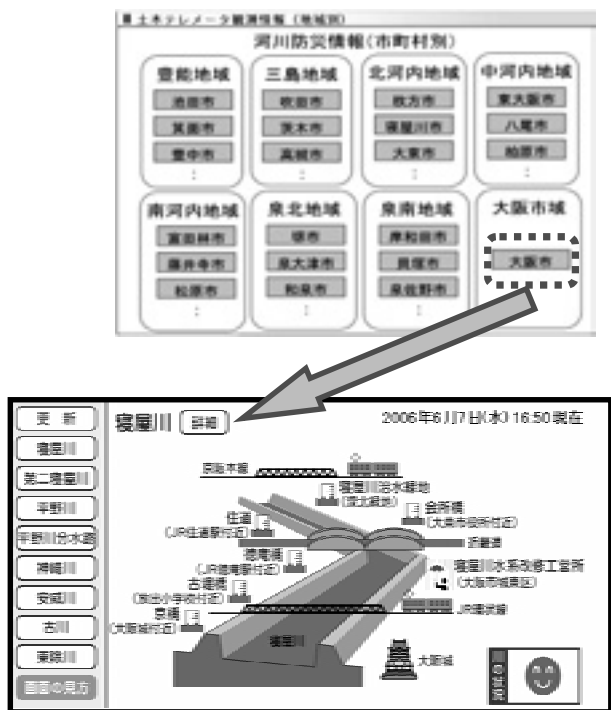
■ 土木テレメータ観測情報（地域別）

河川防災情報（市町村別）

豊能地域
池田市
箕面市
豊中市
：

三島地域
吹田市
茨木市
高槻市
：

北河内地域
枚方市
寝屋川市
大東市
：

中河内地域
東大阪市
八尾市
柏原市
：

南河内地域
富田林市
藤井寺市
松原市
：

泉北地域
堺市
泉大津市
和泉市
：

泉南地域
岸和田市
貝塚市
泉佐野市
：

大阪市域
大阪市

更新
寝屋川
第二寝屋川
平野川
平野川分水路
神崎川
安威川
古川
東除川
画面の見方

寝屋川 詳細

2006年6月7日(水) 16:50現在

京阪本線
寝屋川治水緑地
(北太郎地)
会所橋
(大東市役所付近)
住道
(JR住道駅付近)
近鉄線
徳庵橋
(JR徳庵駅付近)
寝屋川水系改修工営所
(大阪市城東区)
古堤橋
(城東小学校付近)
京橋
(大阪城付近)
JR環状線
寝屋川
大阪城
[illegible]